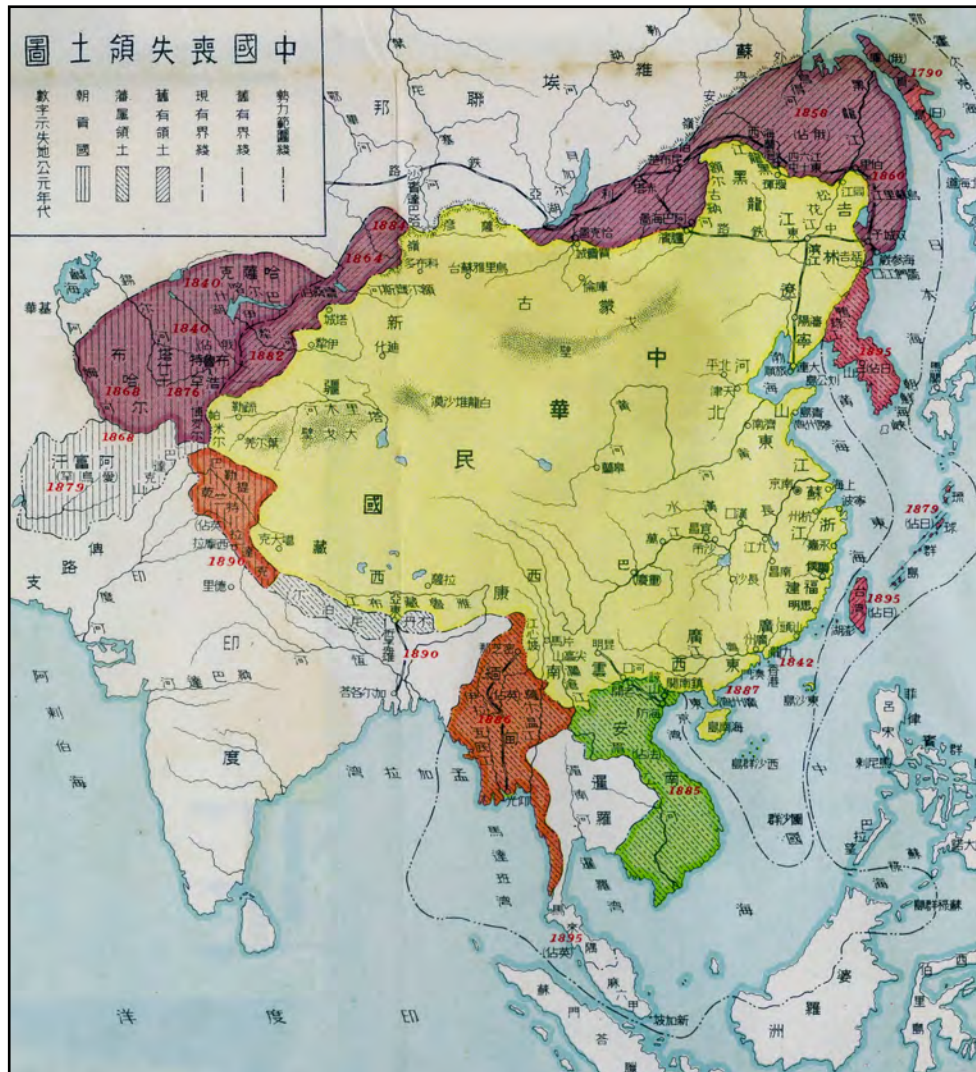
中國喪失領土圖

勢力範圍綫
舊有界綫
現有界綫
舊有領土
藩屬領土
朝貢國
數字示失地公元年代

蘇
維
埃
聯
邦

1858
1860
1790
1864
1840
1840
1882
1868
1876
1868
1879
1890
1890
1886
1885
1887
1842
1895
1895
1879
1895

中
華
民
國

蒙
古
新
疆
西
藏
西
康

哈薩克
布哈爾
阿富汗
印
度
安
南
暹
羅
緬
甸

阿
剌
伯
海

孟
加
拉
灣

印
度
洋

婆
羅
洲

蘇
門
答

日
本
海

東
海